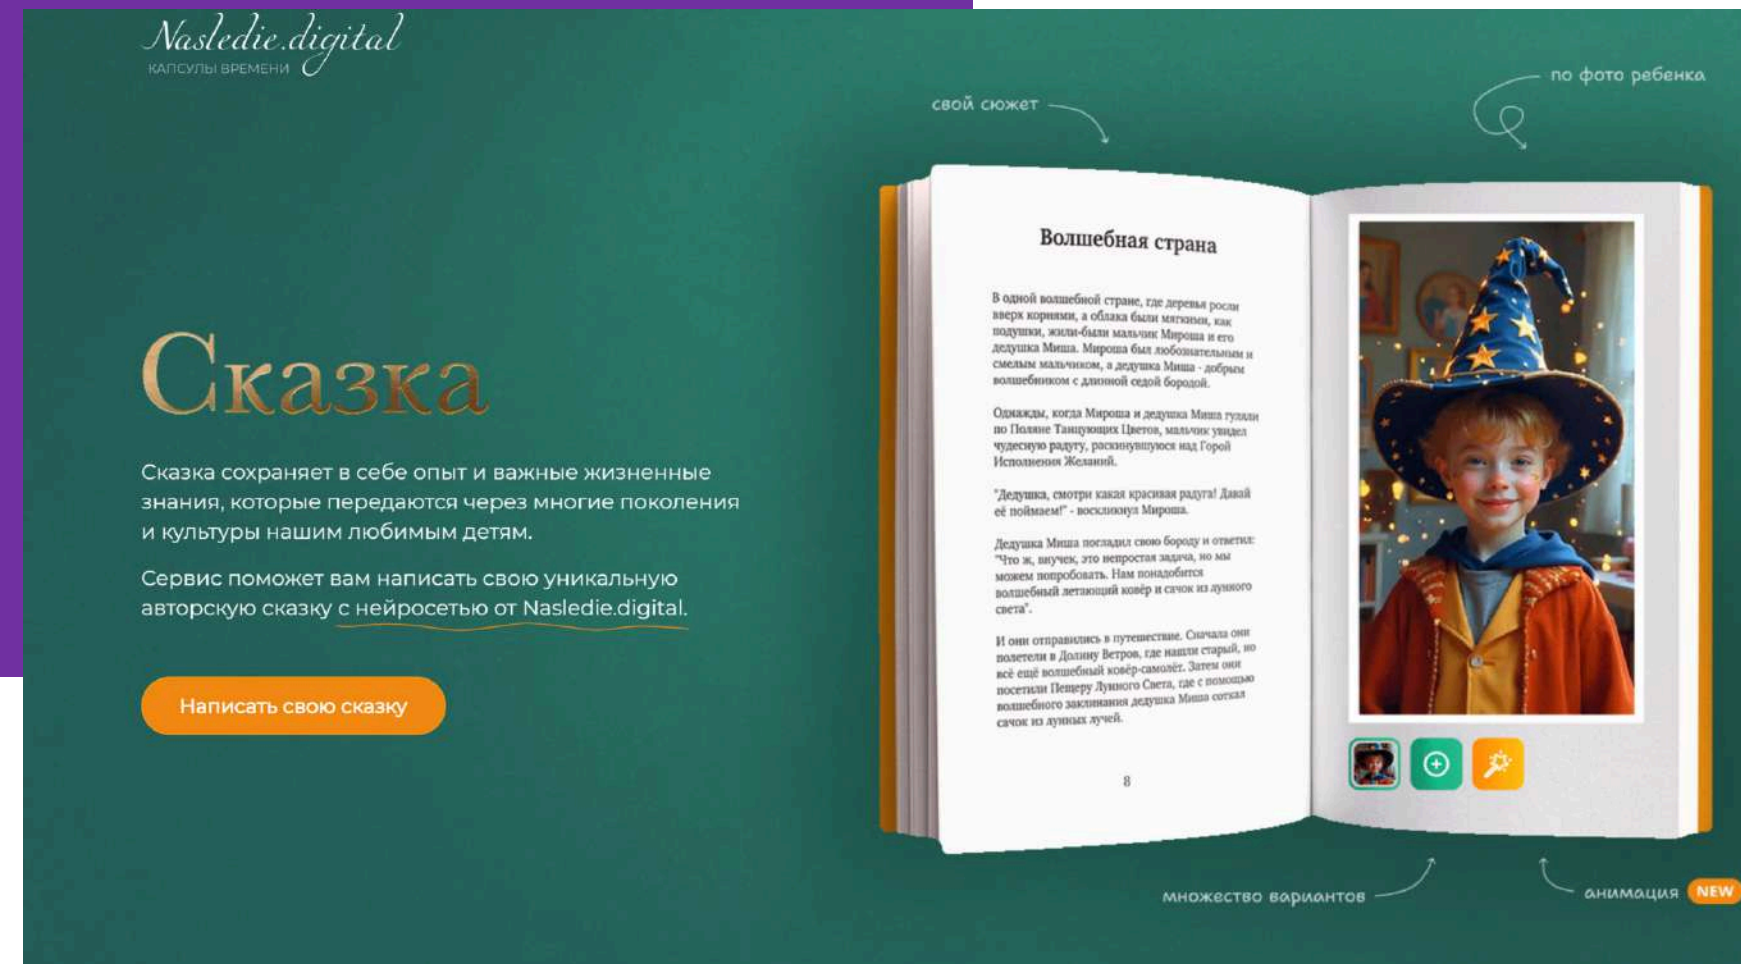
Nasledie.digital
КАПСУЛЫ ВРЕМЕНИ

свой сюжет

по фото ребенка

Сказка

Сказка сохраняет в себе опыт и важные жизненные знания, которые передаются через многие поколения и культуры нашим любимым детям.

Сервис поможет вам написать свою уникальную авторскую сказку с нейросетью от Nasledie.digital.

Написать свою сказку

Волшебная страна

В одной волшебной стране, где деревья росли вверх корнями, а облака были мягкими, как подушки, жили-были мальчик Мироша и его дедушка Миша. Мироша был любознательным и смелым мальчиком, а дедушка Миша - добрым волшебником с длинной седой бородой.

Однажды, когда Мироша и дедушка Миша гуляли по Поляне Танцующих Цветов, мальчик увидел чудесную радугу, раскинувшуюся над Горой Исполнения Желаний.

"Дедушка, смотри какая красивая радуга! Давай её поймаем!" - воскликнул Мироша.

Дедушка Миша погладил свою бороду и ответил: "Что ж, внучек, это непростая задача, но мы можем попробовать. Нам понадобится волшебный летающий ковёр и сачок из лунного света".

И они отправились в путешествие. Сначала они полетели в Долину Ветров, где нашли старый, но всё ещё волшебный ковёр-самолёт. Затем они посетили Пещеру Лунного Света, где с помощью волшебного заклинания дедушка Миша соткал сачок из лунных лучей.

8

множество вариантов

анимация NEW